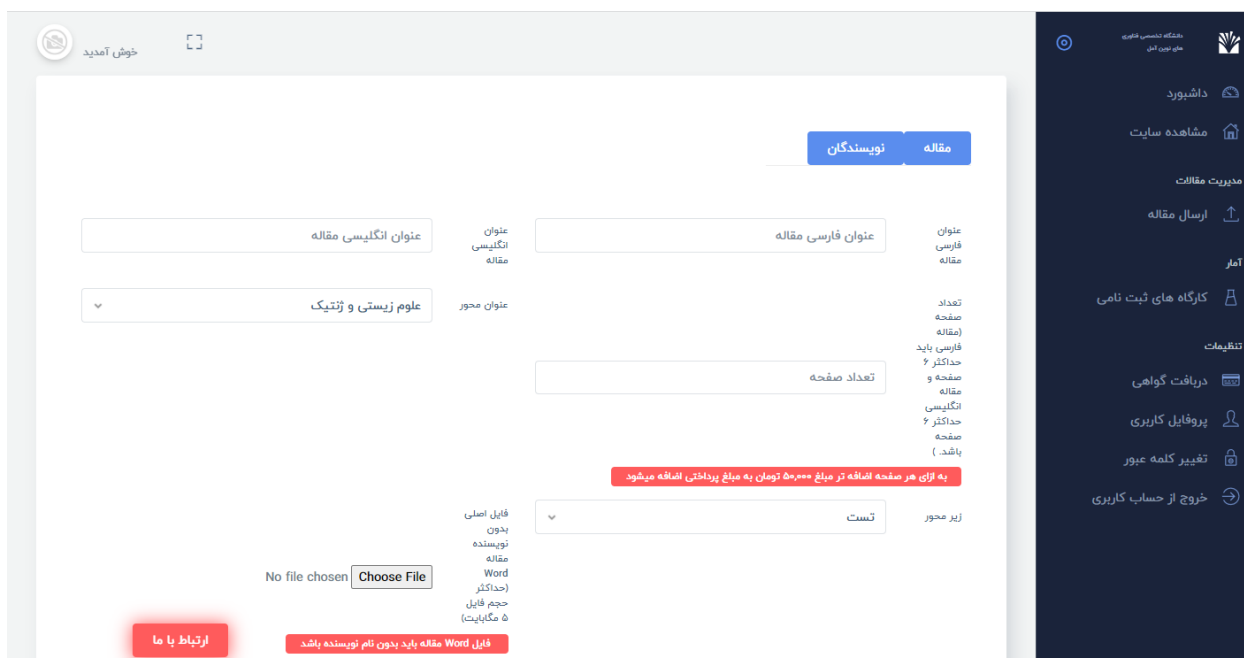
دانشگاه تخصصی فناوری های نوین آمل

داشبورد
مشاهده سایت
مدیریت مقالات
ارسال مقاله
آمار
کارگاه های ثبت نامی
تنظیمات
دریافت گواهی
پروفایل کاربری
تغییر کلمه عبور
خروج از حساب کاربری

خوش آمدید

مقاله
نویسندگان

عنوان فارسی مقاله
عنوان فارسی مقاله
عنوان انگلیسی مقاله
عنوان انگلیسی مقاله

تعداد صفحه (مقاله فارسی باید حداکثر ۶ صفحه و مقاله انگلیسی حداکثر ۶ صفحه باشد. )
تعداد صفحه
عنوان محور
علوم زیستی و ژنتیک

به ازای هر صفحه اضافه تر مبلغ ۵۰،۰۰۰ تومان به مبلغ پرداختی اضافه میشود

زیر محور
تست
فایل اصلی بدون نویسنده مقاله Word (حداکثر حجم فایل ۵ مگابایت)
Choose File No file chosen

فایل Word مقاله باید بدون نام نویسنده باشد

ارتباط با ما